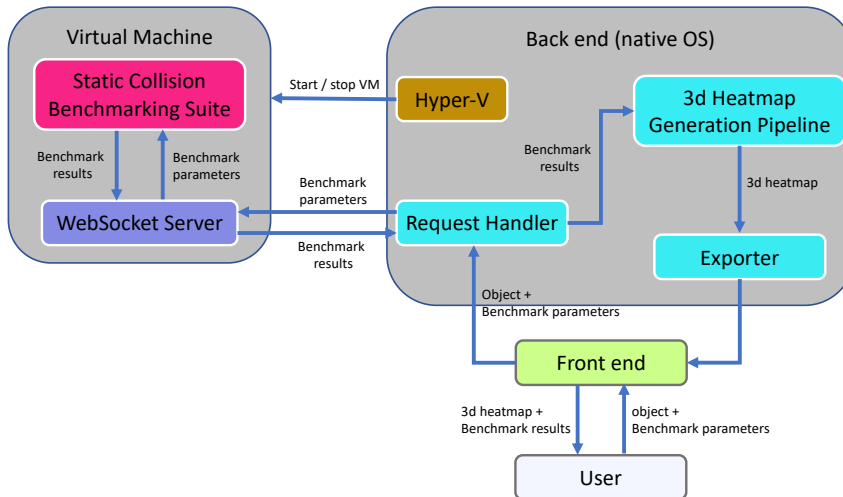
Virtual Machine

Static Collision Benchmarking Suite

Benchmark results

Benchmark parameters

WebSocket Server

Start / stop VM

Benchmark parameters

Benchmark results

Back end (native OS)

Hyper-V

Benchmark results

3d Heatmap Generation Pipeline

3d heatmap

Request Handler

Exporter

Object + Benchmark parameters

Front end

3d heatmap + Benchmark results

object + Benchmark parameters

User